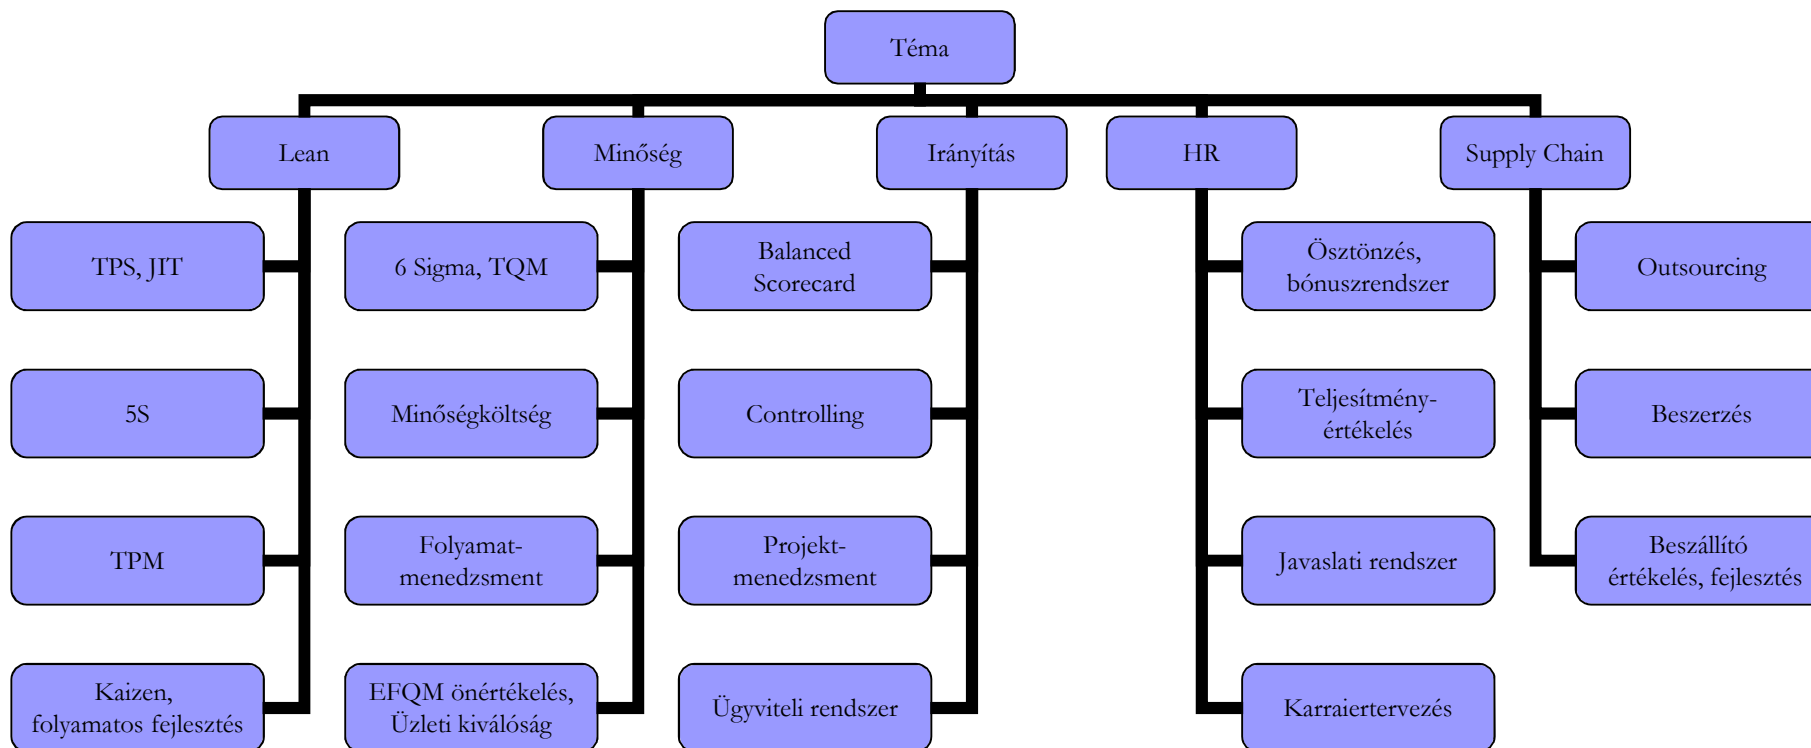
Téma

Lean

TPS, JIT

5S

TPM

Kaizen, folyamatos fejlesztés

Minőség

6 Sigma, TQM

Minőségköltség

Folyamatmenedzsment

EFQM önértékelés, Üzleti kiválóság

Irányítás

Balanced Scorecard

Controlling

Projektmenedzsment

Ügyviteli rendszer

HR

Ösztönzés, bónuszrendszer

Teljesítményértékelés

Javaslati rendszer

Karraiertervezés

Supply Chain

Outsourcing

Beszerzés

Beszállító értékelés, fejlesztés